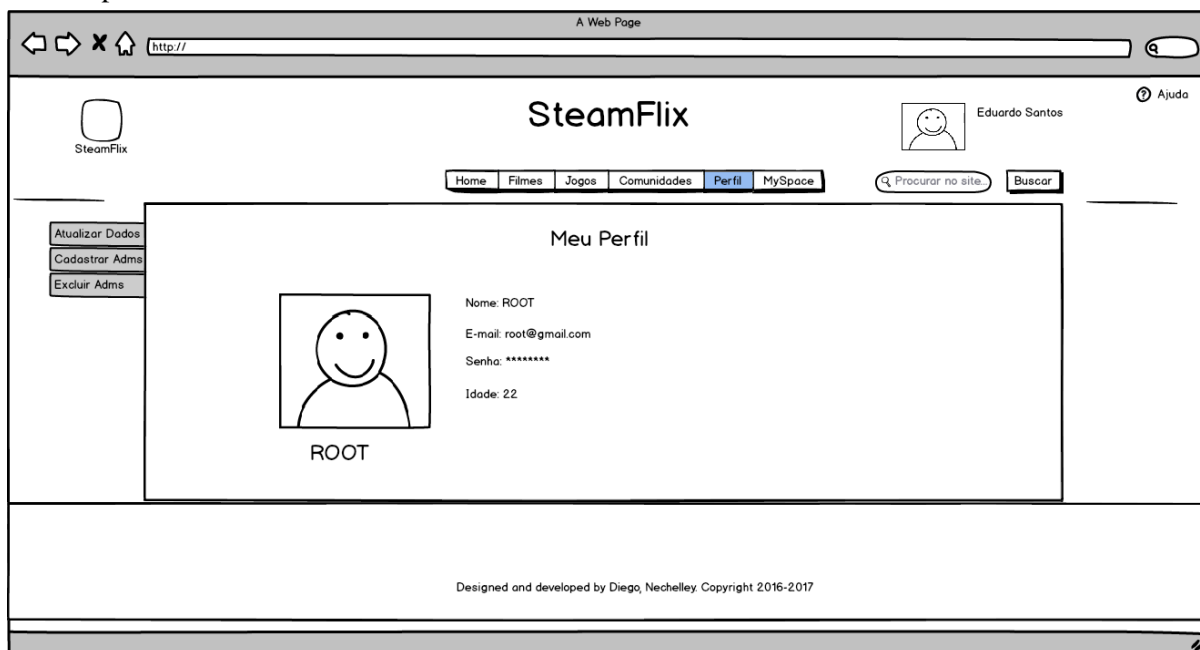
A Web Page

http://

Ajuda

SteamFlix

SteamFlix

Eduardo Santos

Home | Filmes | Jogos | Comunidades | Perfil | MySpace

Procurar no site

Buscar

Atualizar Dados

Cadastrar Adms

Excluir Adms

Meu Perfil

Nome: ROOT

E-mail: root@gmail.com

Senha: ********

Idade: 22

ROOT

Designed and developed by Diego, Nechelley. Copyright 2016-2017